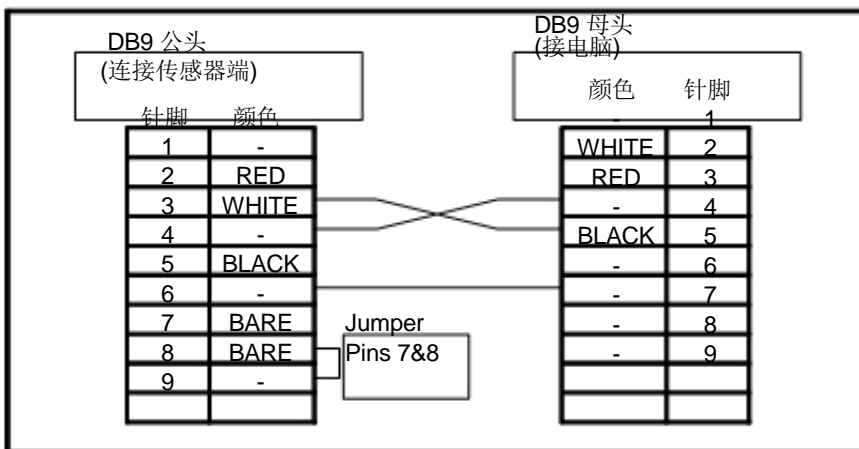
DB9 公头
(连接传感器端)

| 针脚 | 颜色 |
|---|---|
| 1 | - |
| 2 | RED |
| 3 | WHITE |
| 4 | - |
| 5 | BLACK |
| 6 | - |
| 7 | BARE |
| 8 | BARE |
| 9 | - |
| | |

Jumper
Pins 7&8

DB9 母头
(接电脑)

| 颜色 | 针脚 |
|---|---|
| - | 1 |
| WHITE | 2 |
| RED | 3 |
| - | 4 |
| BLACK | 5 |
| - | 6 |
| - | 7 |
| - | 8 |
| - | 9 |
| | |
| | |